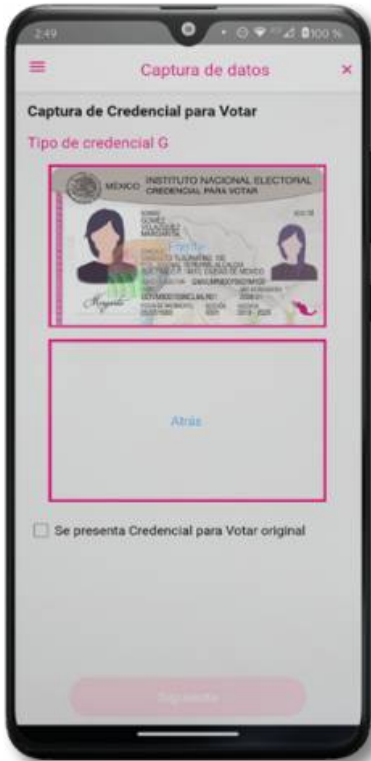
2:49

100 %

Captura de datos

Captura de Credencial para Votar

Tipo de credencial G

MÉXICO INSTITUTO NACIONAL ELECTORAL CREDENCIAL PARA VOTAR

NOMBRE GOMEZ VELAZQUEZ MARGARITA

Frente

DOMICILIO

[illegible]

Atrás

Se presenta Credencial para Votar original

Siguiente